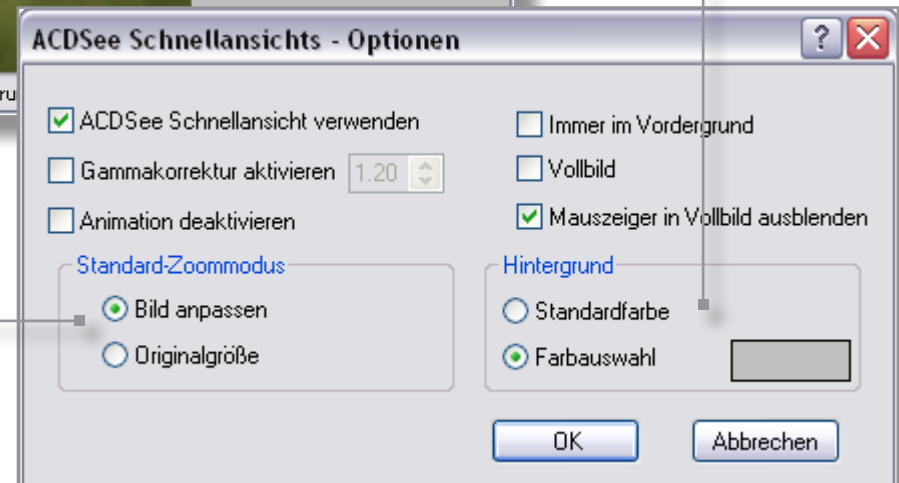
ACDSee Schnellansichts - Optionen

ru

ACDSee Schnellansicht verwenden

Gammakorrektur aktivieren 1.20

Animation deaktivieren

Immer im Vordergrund

Vollbild

Mauszeiger in Vollbild ausblenden

Standard-Zoommodus

Bild anpassen

Originalgröße

Hintergrund

Standardfarbe

Farbauswahl

OK

Abbrechen